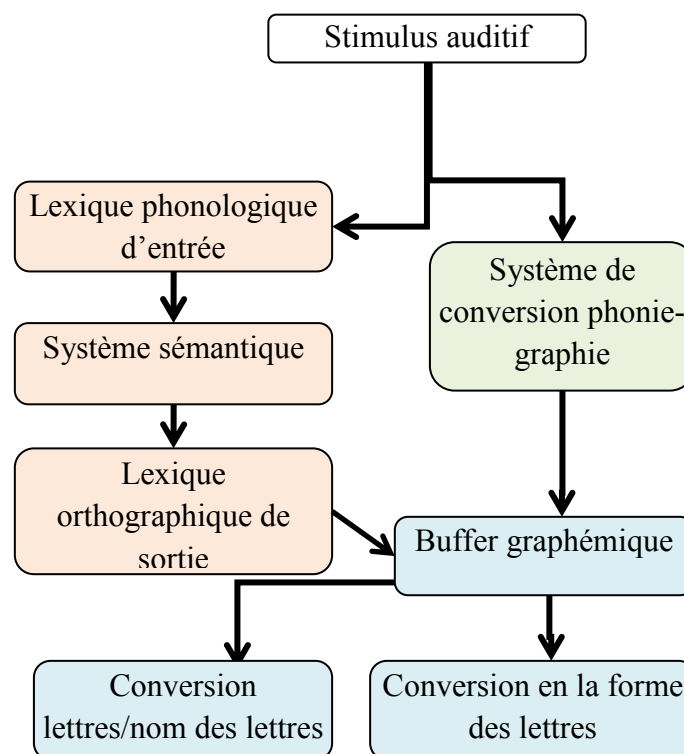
Stimulus auditif

Lexique phonologique d'entrée

Système de conversion phoniegraphie

Système sémantique

Lexique orthographique de sortie

Buffer graphémique

Conversion lettres/nom des lettres

Conversion en la forme des lettres